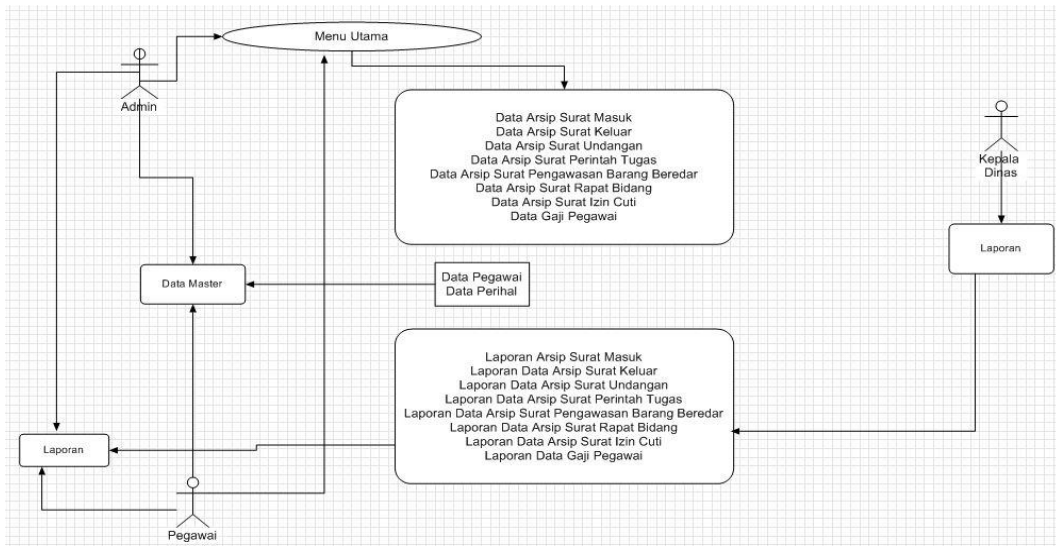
Menu Utama

Admin

Data Arsip Surat Masuk
Data Arsip Surat Keluar
Data Arsip Surat Undangan
Data Arsip Surat Perintah Tugas
Data Arsip Surat Pengawasan Barang Beredar
Data Arsip Surat Rapat Bidang
Data Arsip Surat Izin Cuti
Data Gaji Pegawai

Kepala Dinas

Laporan

Data Master

Data Pegawai
Data Perihal

Laporan Arsip Surat Masuk
Laporan Data Arsip Surat Keluar
Laporan Data Arsip Surat Undangan
Laporan Data Arsip Surat Perintah Tugas
Laporan Data Arsip Surat Pengawasan Barang Beredar
Laporan Data Arsip Surat Rapat Bidang
Laporan Data Arsip Surat Izin Cuti
Laporan Data Gaji Pegawai

Laporan

Pegawai